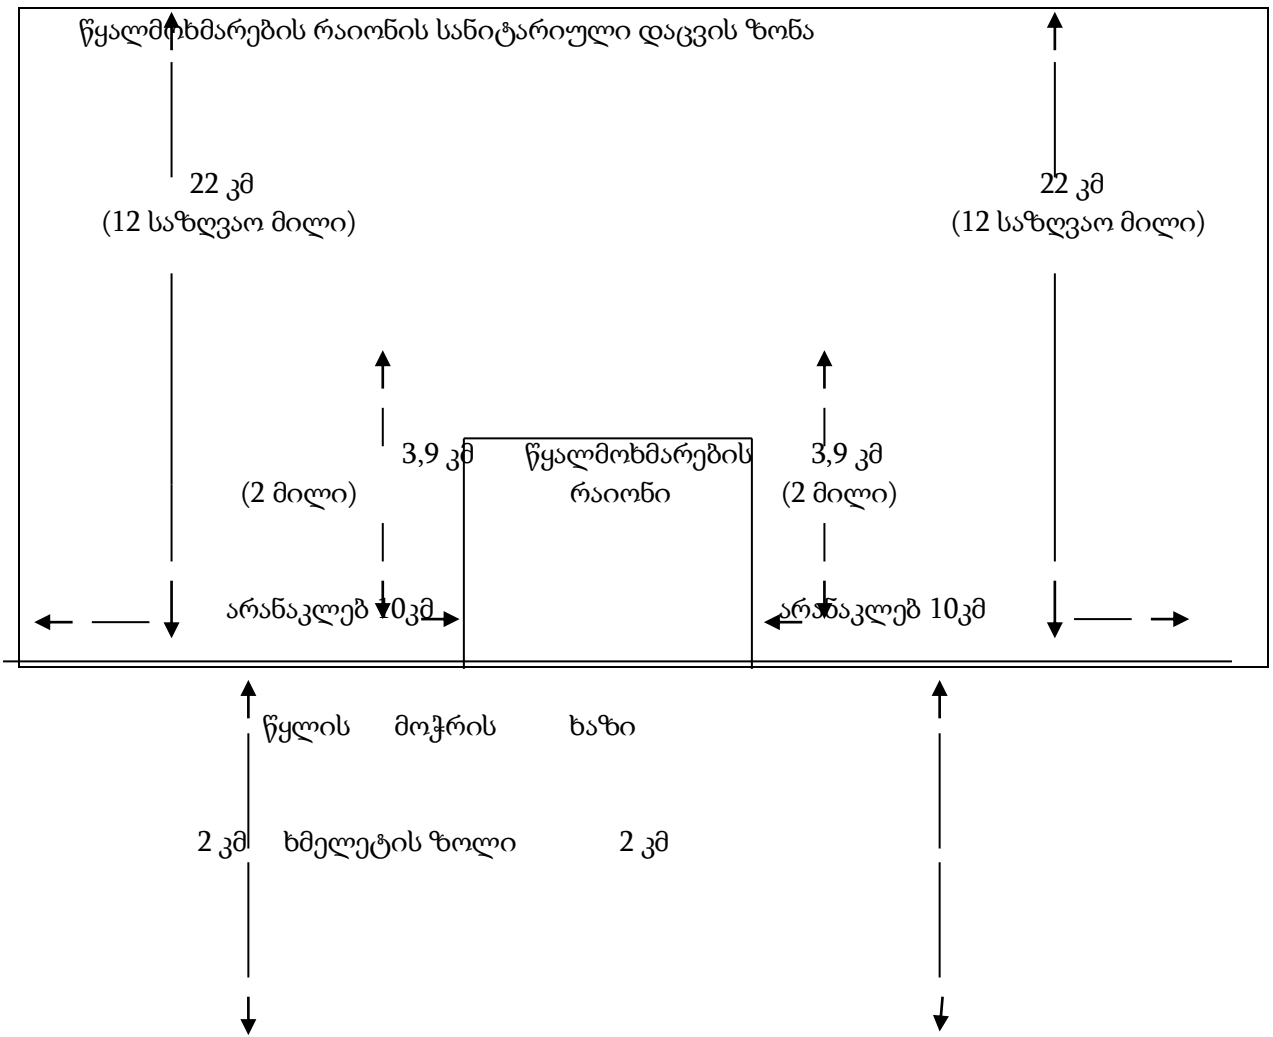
წყალმოხმარების რაიონის სანიტარიული დაცვის ზონა

22 კმ
(12 საზღვაო მილი)

22 კმ
(12 საზღვაო მილი)

3,9 კმ
(2 მილი)

წყალმოხმარების
რაიონი

3,9 კმ
(2 მილი)

არანაკლებ 10კმ

არანაკლებ 10კმ

წყლის მოჭრის ხაზი

2 კმ ხმელეტის ზოლი 2 კმ